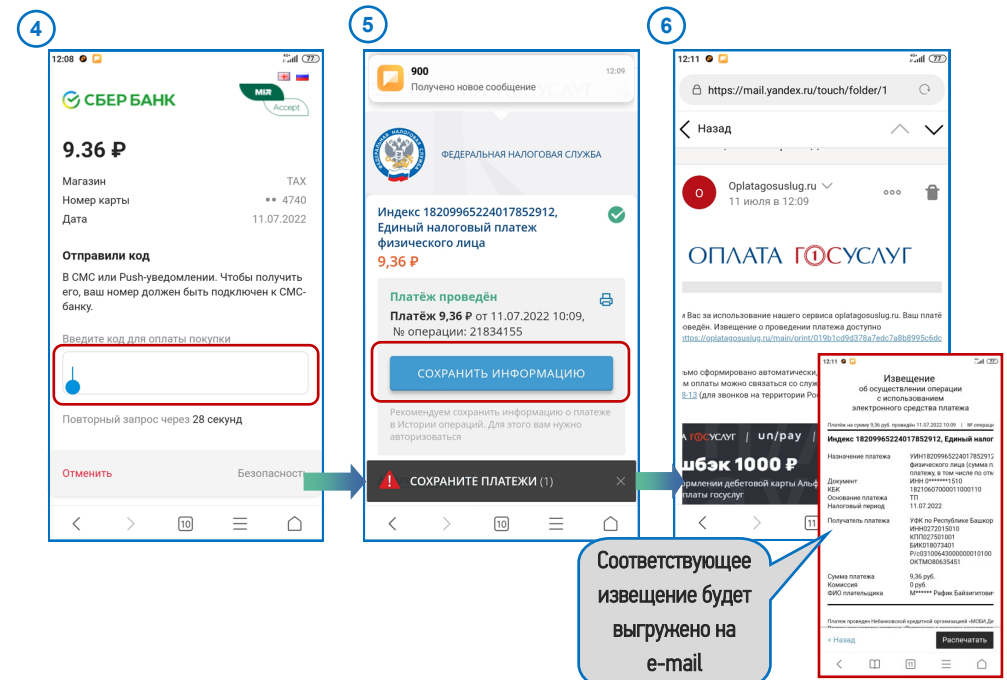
4

12:08

СБЕР БАНК

MIR Accept

9.36 ₽

Магазин TAX
Номер карты •• 4740
Дата 11.07.2022

Отправили код

В СМС или Push-уведомлении. Чтобы получить его, ваш номер должен быть подключен к СМС-банку.

Введите код для оплаты покупки

Повторный запрос через 28 секунд

Отменить Безопасность

10

5

900 12:09
Получено новое сообщение

ФЕДЕРАЛЬНАЯ НАЛОГОВАЯ СЛУЖБА

Индекс 18209965224017852912, Единый налоговый платеж физического лица
9,36 ₽

Платёж проведён
Платёж 9,36 ₽ от 11.07.2022 10:09, № операции: 21834155

СОХРАНИТЬ ИНФОРМАЦИЮ

Рекомендуем сохранить информацию о платеже в Истории операций. Для этого вам нужно авторизоваться

СОХРАНИТЕ ПЛАТЕЖИ (1)

10

6

12:11

https://mail.yandex.ru/touch/folder/1

Назад

Oplatagosuslug.ru
11 июля в 12:09

ОПЛАТА ГОСУСЛУГ

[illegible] Вас за использование нашего сервиса oplatagosuslug.ru. Ваш платё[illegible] ровёдён. Извещение о проведении платежа доступно
https://oplatagosuslug.ru/main/print/019b1cd9d378e7edc7a8b8995c6dc

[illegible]ьмо сформировано автоматически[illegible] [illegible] оплаты можно связаться со служ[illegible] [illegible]8-13 (для звонков на территории Ро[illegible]

ГОСУСЛУГ | un/pay |
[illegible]шбэк 1000 ₽
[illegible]рмлении дебетовой карты Альф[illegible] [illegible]платы госуслуг

12:11

Извещение
об осуществлении операции
с использованием
электронного средства платежа

Платеж на сумму 9,36 руб. проведен 11.07.2022 10:09 | № операции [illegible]

Индекс 18209965224017852912, Единый налог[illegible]

Назначение платежа УИН18209965224017852912 физического лица (сумма п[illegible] платежу, в том числе по отч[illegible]
Документ ИНН 0*******1510
КБК 18210607000011000110
Основание платежа ТП
Налоговый период 11.07.2022

Получатель платежа УФК по Республике Башкор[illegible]
ИНН0272015010
КПП027501001
БИК018073401
Р/с03100643000000010100
ОКТМО80635451

Сумма платежа 9,36 руб.
Комиссия 0 руб.
ФИО плательщика М****** Рафик Байзигитови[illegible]

Платеж проведен Небанковской кредитной организацией «МОБИ.Де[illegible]

< Назад Распечатать

Соответствующее извещение будет выгружено на e-mail